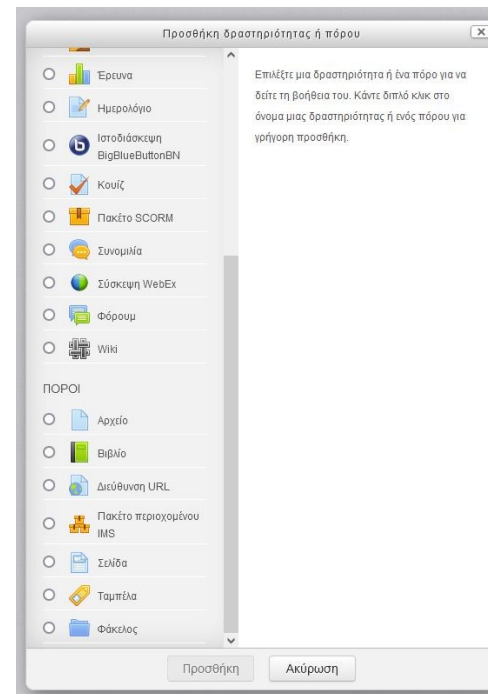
Προσθήκη δραστηριότητας ή πόρου

Έρευνα

Ημερολόγιο

Ιστοδιάσκεψη BigBlueButtonBN

Κουίζ

Πακέτο SCORM

Συνομιλία

Σύσκεψη WebEx

Φόρουμ

Wiki

ΠΟΡΟΙ

Αρχείο

Βιβλίο

Διεύθυνση URL

Πακέτο περιεχομένου IMS

Σελίδα

Ταμπέλα

Φάκελος

Επιλέξτε μια δραστηριότητα ή ένα πόρο για να δείτε τη βοήθεια του. Κάντε διπλό κλικ στο όνομα μιας δραστηριότητας ή ενός πόρου για γρήγορη προσθήκη.

Προσθήκη

Ακύρωση